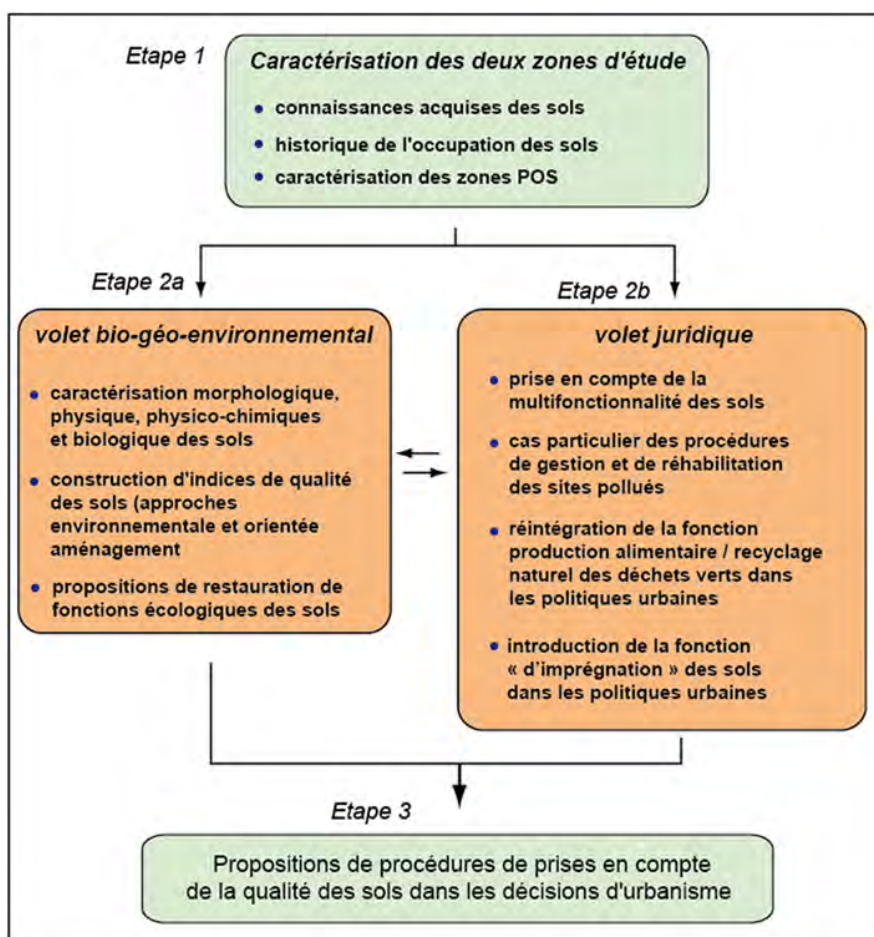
Etape 1

Caractérisation des deux zones d'étude

• connaissances acquises des sols
• historique de l'occupation des sols
• caractérisation des zones POS

Etape 2a

volet bio-géo-environnemental

• caractérisation morphologique, physique, physico-chimiques et biologique des sols
• construction d'indices de qualité des sols (approches environnementale et orientée aménagement
• propositions de restauration de fonctions écologiques des sols

Etape 2b

volet juridique

• prise en compte de la multifonctionnalité des sols
• cas particulier des procédures de gestion et de réhabilitation des sites pollués
• réintégration de la fonction production alimentaire / recyclage naturel des déchets verts dans les politiques urbaines
• introduction de la fonction « d'imprégnation » des sols dans les politiques urbaines

Etape 3

Propositions de procédures de prises en compte de la qualité des sols dans les décisions d'urbanisme